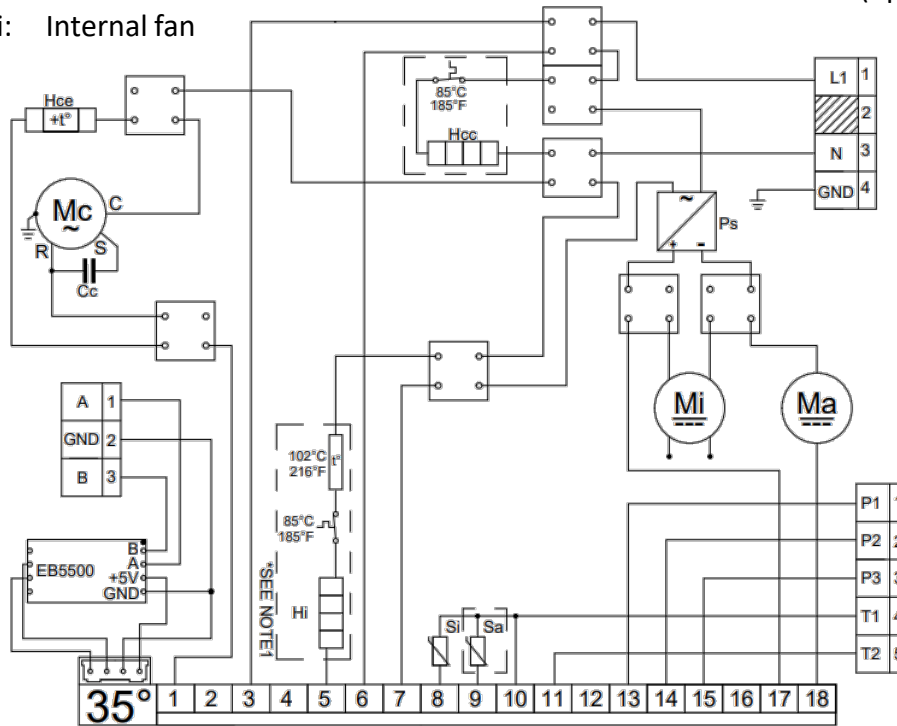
i: Internal fan

(

Hce
+t°

Mc
~
C
R
S
Cc

85°C
185°F

Hcc

L1 1
2
N 3
GND 4

Ps
~
+ -

Mi

Ma

A 1
GND 2
B 3

EB5500
B
A
+5V
GND

102°C
216°F
t°

85°C
185°F

Hi

*SEE NOTE1

Si
Sa

P1
P2
P3
T1
T2

35° 1 2 3 4 5 6 7 8 9 10 11 12 13 14 15 16 17 18